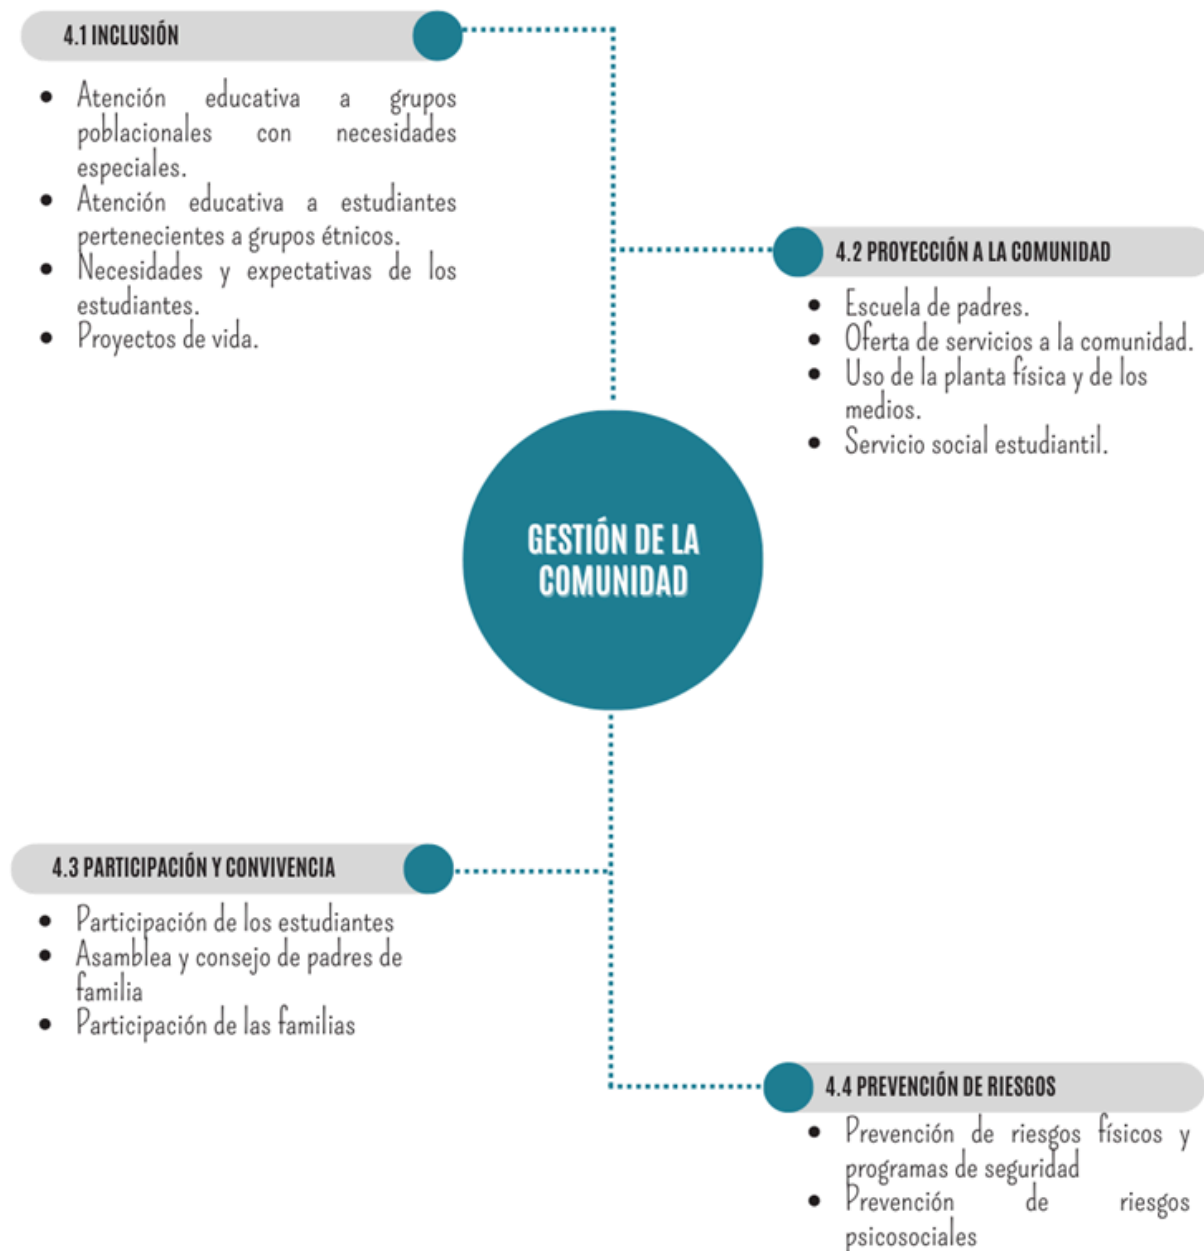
4.1 INCLUSIÓN

- Atención educativa a grupos poblacionales con necesidades especiales.
- Atención educativa a estudiantes pertenecientes a grupos étnicos.
- Necesidades y expectativas de los estudiantes.
- Proyectos de vida.

4.2 PROYECCIÓN A LA COMUNIDAD

- Escuela de padres.
- Oferta de servicios a la comunidad.
- Uso de la planta física y de los medios.
- Servicio social estudiantil.

GESTIÓN DE LA COMUNIDAD

4.3 PARTICIPACIÓN Y CONVIVENCIA

- Participación de los estudiantes
- Asamblea y consejo de padres de familia
- Participación de las familias

4.4 PREVENCIÓN DE RIESGOS

- Prevención de riesgos físicos y programas de seguridad
- Prevención de riesgos psicosociales